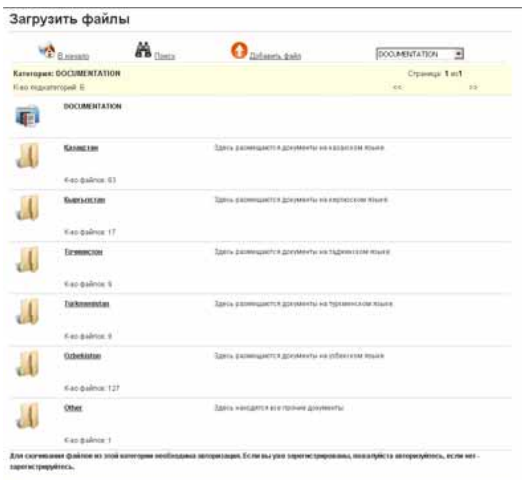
Загрузить файлы

В начало Поиск Добавить файл DOCUMENTATION

Категория: DOCUMENTATION Страница 1 из 1

К-во подкатегорий: 6 << >>

DOCUMENTATION

Казахстан
Здесь размещаются документы на казахском языке
К-во файлов: 63

Кыргызстан
Здесь размещаются документы на киргизском языке
К-во файлов: 17

Точикистон
Здесь размещаются документы на таджикском языке
К-во файлов: 5

Turkmenistan
Здесь размещаются документы на туркменском языке
К-во файлов: 9

Ozbekiston
Здесь размещаются документы на узбекском языке
К-во файлов: 127

Other
Здесь находятся все прочие документы
К-во файлов: 1

Для скачивания файлов из этой категории необходима авторизация. Если вы уже зарегистрированы, пожалуйста авторизуйтесь, если нет - зарегистрируйтесь.